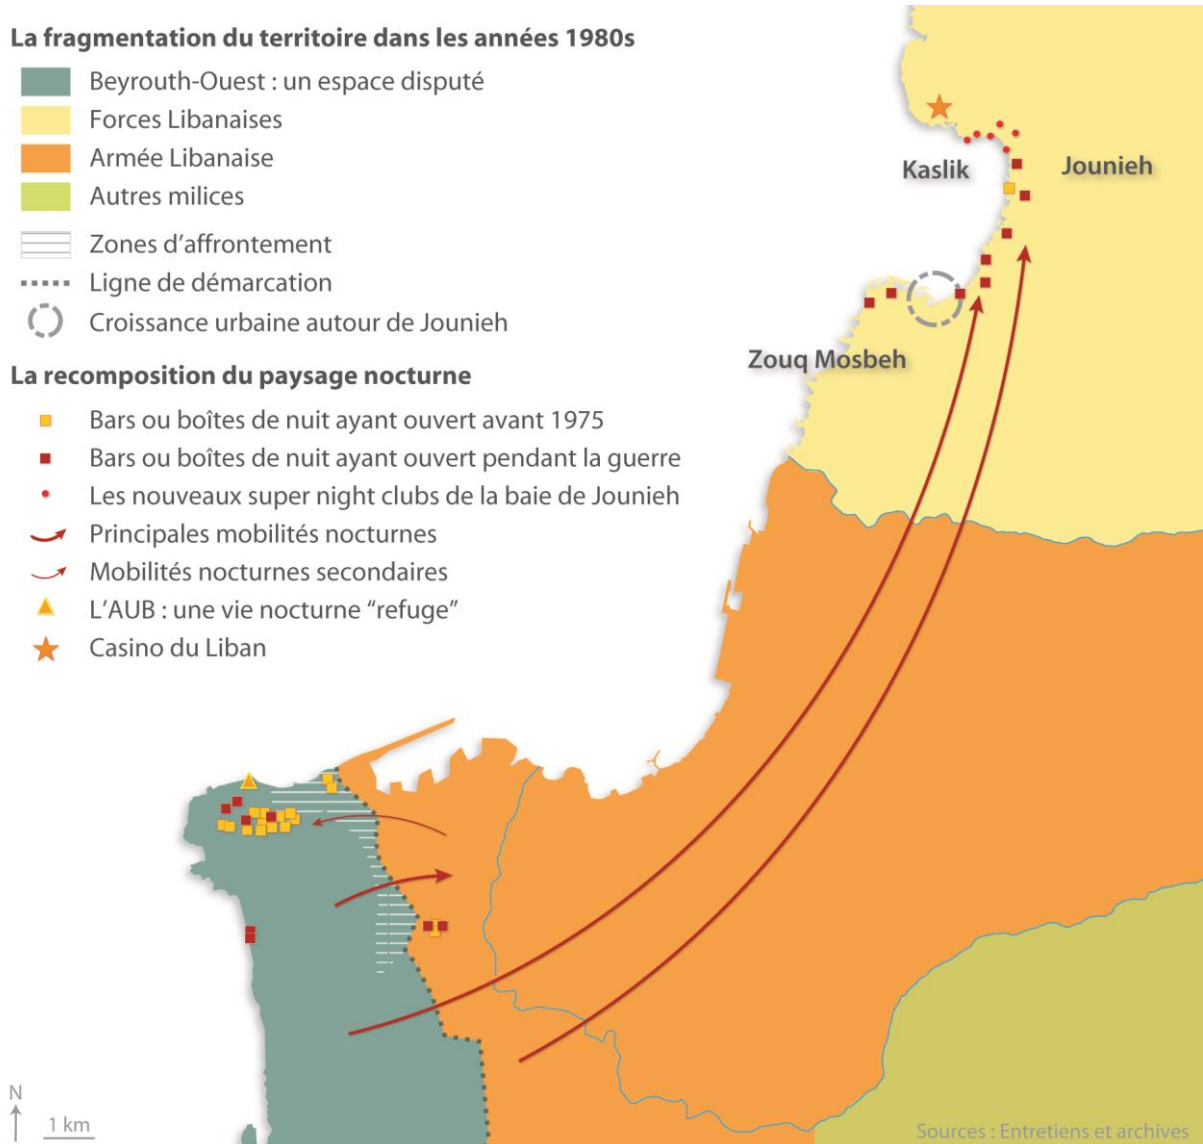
La fragmentation du territoire dans les années 1980s
Beyrouth-Ouest : un espace disputé
Forces Libanaises
Armée Libanaise
Autres milices
Zones d'affrontement
Ligne de démarcation
Croissance urbaine autour de Jounieh

La recomposition du paysage nocturne
Bars ou boîtes de nuit ayant ouvert avant 1975
Bars ou boîtes de nuit ayant ouvert pendant la guerre
Les nouveaux super night clubs de la baie de Jounieh
Principales mobilités nocturnes
Mobilités nocturnes secondaires
L'AUB : une vie nocturne "refuge"
Casino du Liban

Kaslik
Jounieh
Zouq Mosbeh

N
1 km
Sources : Entretiens et archives